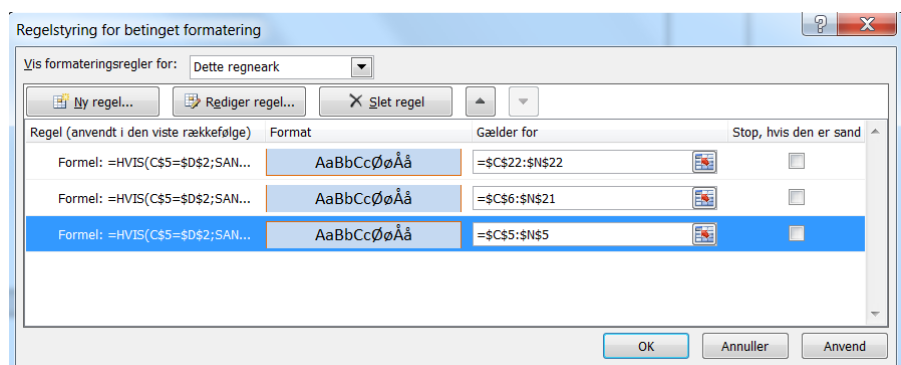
Regelstyring for betinget formatering

?

Vis formateringsregler for: Dette regneark

Ny regel... Rediger regel... Slet regel

| Regel (anvendt i den viste rækkefølge) | Format | Gælder for | Stop, hvis den er sand |
|---|---|---|---|
| Formel: =HVIS(C$5=$D$2;SAN... | AaBbCcØøÅå | =$C$22:$N$22 | |
| Formel: =HVIS(C$5=$D$2;SAN... | AaBbCcØøÅå | =$C$6:$N$21 | |
| Formel: =HVIS(C$5=$D$2;SAN... | AaBbCcØøÅå | =$C$5:$N$5 | |

OK Annuller Anvend